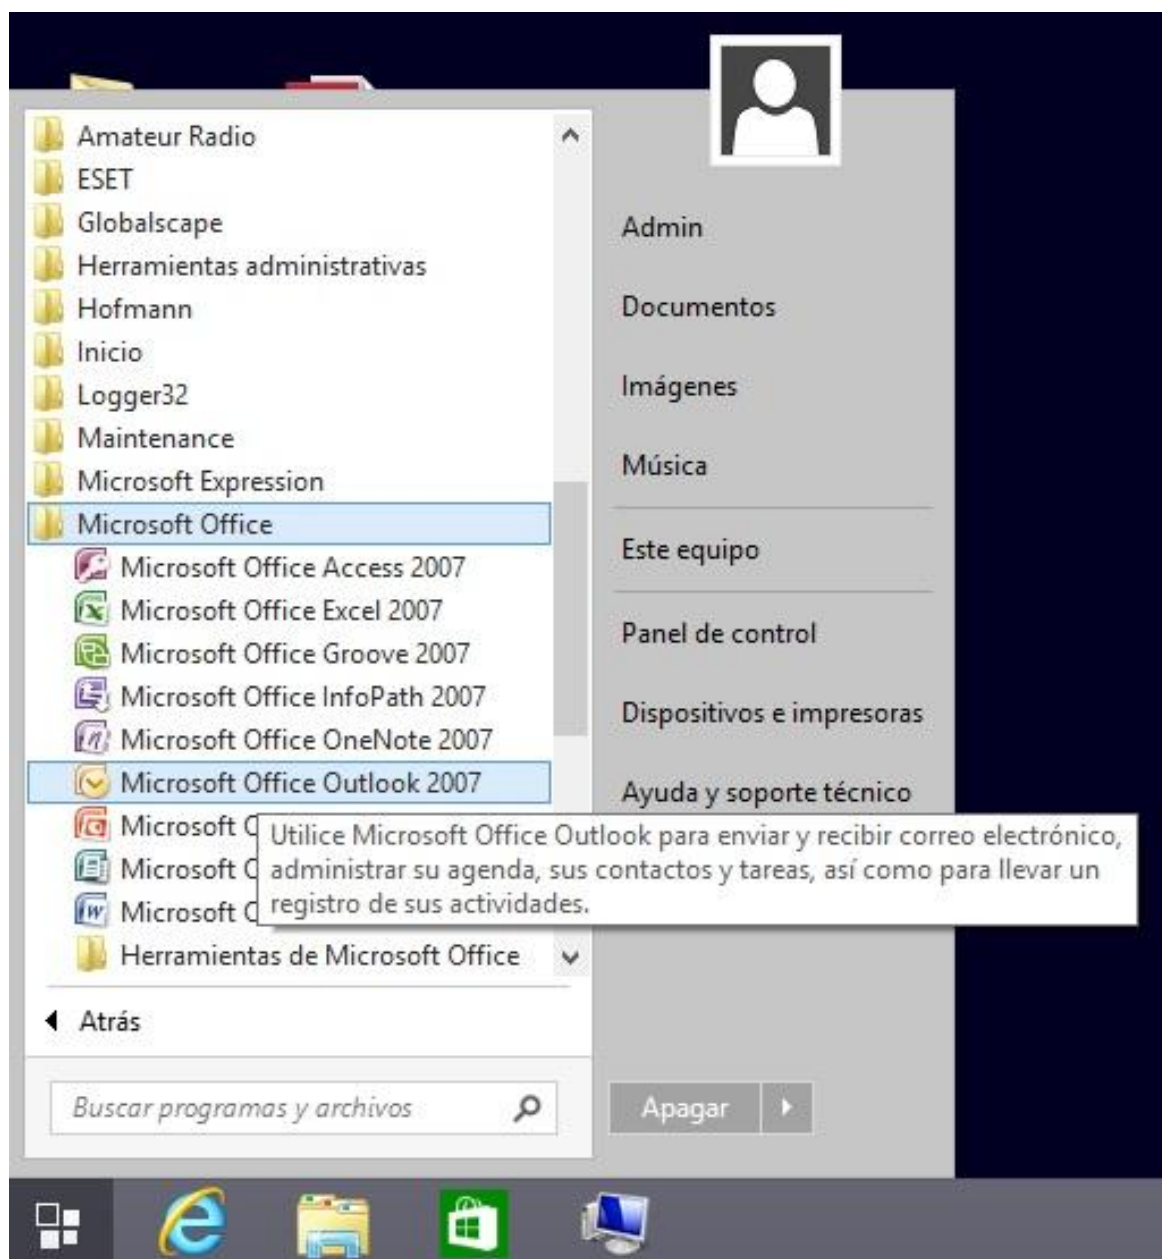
Amateur Radio
ESET
Globalscape
Herramientas administrativas
Hofmann
Inicio
Logger32
Maintenance
Microsoft Expression
Microsoft Office
Microsoft Office Access 2007
Microsoft Office Excel 2007
Microsoft Office Groove 2007
Microsoft Office InfoPath 2007
Microsoft Office OneNote 2007
Microsoft Office Outlook 2007
Microsoft C
Microsoft C
Microsoft C
Herramientas de Microsoft Office

Utilice Microsoft Office Outlook para enviar y recibir correo electrónico, administrar su agenda, sus contactos y tareas, así como para llevar un registro de sus actividades.

Atrás

Buscar programas y archivos

Admin
Documentos
Imágenes
Música
Este equipo
Panel de control
Dispositivos e impresoras
Ayuda y soporte técnico

Apagar